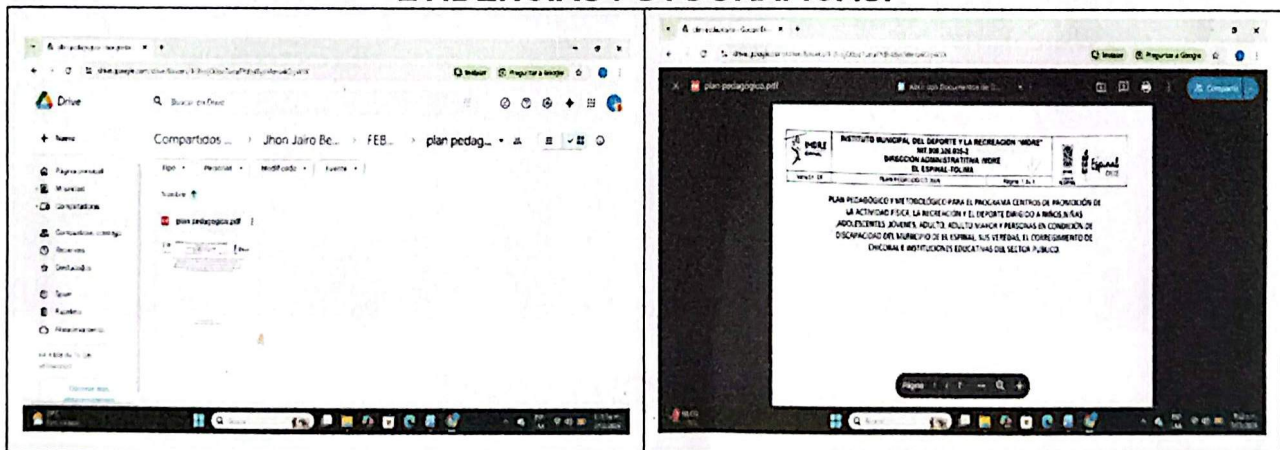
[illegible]

Drive

Buscar en Drive

+ Nuevo

Página principal

Mi unidad

Computadoras

Compartidos conmigo

Recientes

Destacados

Spam

Papelera

Almacenamiento

Compartidos ... › Jhon Jairo Be... › FEB... › plan pedag...

Tipo ▾ Personas ▾ Modificado ▾ Fuente ▾

Nombre ↑

plan pedagogico.pdf

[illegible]

plan pedagogico.pdf

Compartir

INSTITUTO MUNICIPAL DEL DEPORTE Y LA RECREACIÓN "IMDRE"
NIT 900.326.835-2
DIRECCIÓN ADMINISTRATIVA IMDRE
EL ESPINAL-TOLIMA

IMDRE

Espinal

PLAN PEDAGÓGICO Y METODOLÓGICO PARA EL PROGRAMA CENTROS DE PROMOCIÓN DE LA ACTIVIDAD FÍSICA, LA RECREACIÓN Y EL DEPORTE DIRIGIDO A NIÑOS NIÑAS ADOLESCENTES, JÓVENES, ADULTO, ADULTO MAYOR Y PERSONAS EN CONDICIÓN DE DISCAPACIDAD DEL MUNICIPIO DE EL ESPINAL, SUS VEREDAS, EL CORREGIMIENTO DE CHICORAL E INSTITUCIONES EDUCATIVAS DEL SECTOR PÚBLICO.

Página 1 / 7